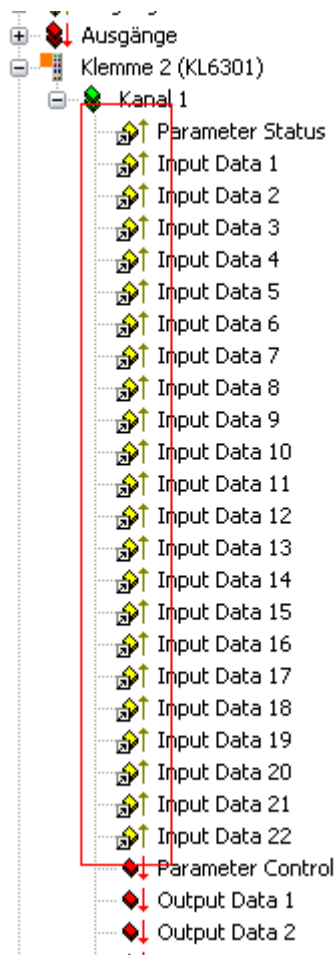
Ausgänge
Klemme 2 (KL6301)
Kanal 1
Parameter Status
Input Data 1
Input Data 2
Input Data 3
Input Data 4
Input Data 5
Input Data 6
Input Data 7
Input Data 8
Input Data 9
Input Data 10
Input Data 11
Input Data 12
Input Data 13
Input Data 14
Input Data 15
Input Data 16
Input Data 17
Input Data 18
Input Data 19
Input Data 20
Input Data 21
Input Data 22
Parameter Control
Output Data 1
Output Data 2